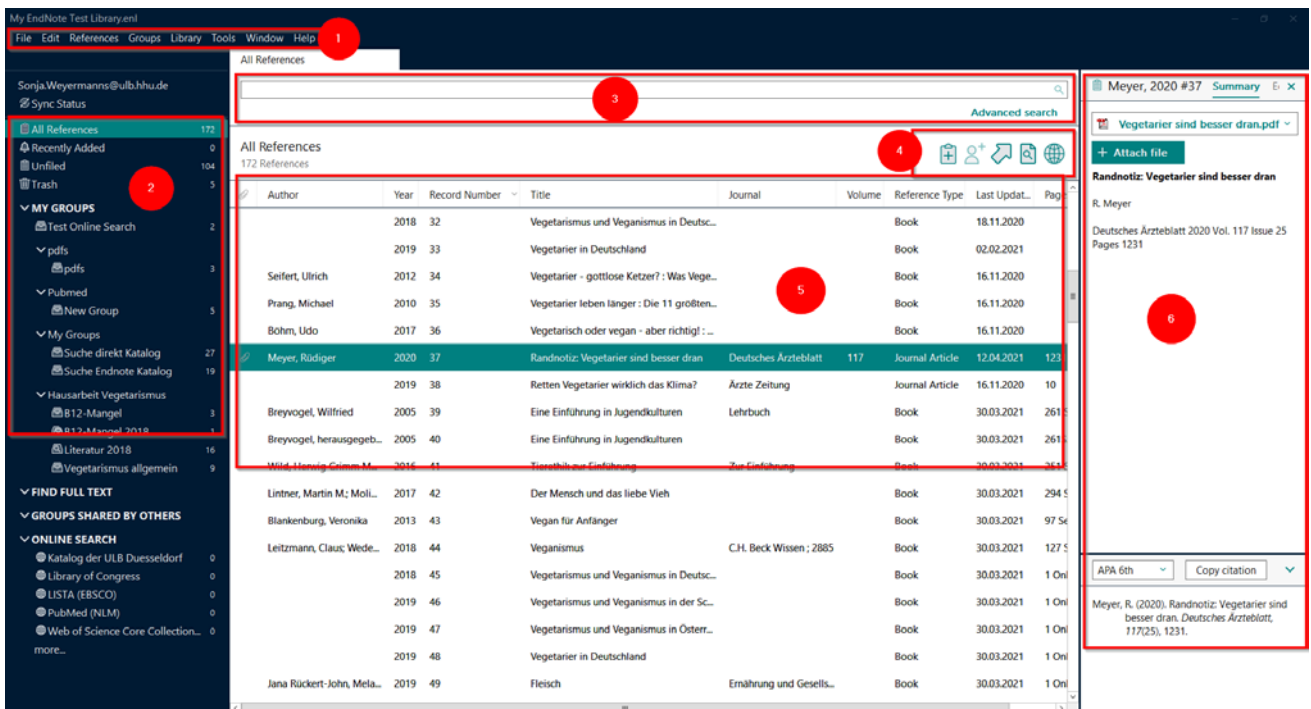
My EndNote Test Library.enl

File Edit References Groups Library Tools Window Help 1

All References

Sonja.Weyermanns@ulb.hhu.de
Sync Status

All References 172
Recently Added 0
Unfiled 104
Trash 5
2
MY GROUPS
Test Online Search 2
pdfs
pdfs 3
Pubmed
New Group 5
My Groups
Suche direkt Katalog 27
Suche Endnote Katalog 19
Hausarbeit Vegetarismus
B12-Mangel 3
B12-Mangel 2018 1
Literatur 2018 16
Vegetarismus allgemein 9
FIND FULL TEXT
GROUPS SHARED BY OTHERS
ONLINE SEARCH
Katalog der ULB Duesseldorf 0
Library of Congress 0
LISTA (EBSCO) 0
PubMed (NLM) 0
Web of Science Core Collection... 0
more...

3
Advanced search

All References
172 References
4

| | Author | Year | Record Number | Title | Journal | Volume | Reference Type | Last Updat... | Pag |
|---|---|---|---|---|---|---|---|---|---|
| | | 2018 | 32 | Vegetarismus und Veganismus in Deutsc... | | | Book | 18.11.2020 | |
| | | 2019 | 33 | Vegetarier in Deutschland | | | Book | 02.02.2021 | |
| | Seifert, Ulrich | 2012 | 34 | Vegetarier - gottlose Ketzer? : Was Vege... | | | Book | 16.11.2020 | |
| | Prang, Michael | 2010 | 35 | Vegetarier leben länger : Die 11 größten... | | | Book | 16.11.2020 | |
| | Böhm, Udo | 2017 | 36 | Vegetarisch oder vegan - aber richtig! : ... | | | Book | 16.11.2020 | |
| | Meyer, Rüdiger | 2020 | 37 | Randnotiz: Vegetarier sind besser dran | Deutsches Ärzteblatt | 117 | Journal Article | 12.04.2021 | 123 |
| | | 2019 | 38 | Retten Vegetarier wirklich das Klima? | Ärzte Zeitung | | Journal Article | 16.11.2020 | 10 |
| | Breyvogel, Wilfried | 2005 | 39 | Eine Einführung in Jugendkulturen | Lehrbuch | | Book | 30.03.2021 | 261 |
| | Breyvogel, herausgegeb... | 2005 | 40 | Eine Einführung in Jugendkulturen | | | Book | 30.03.2021 | 261 |
| | Wild, Herwig Grimm M... | 2016 | 41 | Tierethik zur Einführung | Zur Einführung | | Book | 30.03.2021 | 261 |
| | Lintner, Martin M.; Moli... | 2017 | 42 | Der Mensch und das liebe Vieh | | | Book | 30.03.2021 | 294 S |
| | Blankenburg, Veronika | 2013 | 43 | Vegan für Anfänger | | | Book | 30.03.2021 | 97 Se |
| | Leitzmann, Claus; Wede... | 2018 | 44 | Veganismus | C.H. Beck Wissen ; 2885 | | Book | 30.03.2021 | 127 S |
| | | 2018 | 45 | Vegetarismus und Veganismus in Deutsc... | | | Book | 30.03.2021 | 1 Onl |
| | | 2019 | 46 | Vegetarismus und Veganismus in der Sc... | | | Book | 30.03.2021 | 1 Onl |
| | | 2019 | 47 | Vegetarismus und Veganismus in Österr... | | | Book | 30.03.2021 | 1 Onl |
| | | 2019 | 48 | Vegetarier in Deutschland | | | Book | 30.03.2021 | 1 Onl |
| | Jana Rückert-John, Mela... | 2019 | 49 | Fleisch | Ernährung und Gesells... | | Book | 30.03.2021 | 1 Onl |

5

Meyer, 2020 #37 Summary
Vegetarier sind besser dran.pdf
+ Attach file
Randnotiz: Vegetarier sind besser dran
R. Meyer
Deutsches Ärzteblatt 2020 Vol. 117 Issue 25 Pages 1231
6
APA 6th
Copy citation
Meyer, R. (2020). Randnotiz: Vegetarier sind besser dran. *Deutsches Ärzteblatt, 117*(25), 1231.